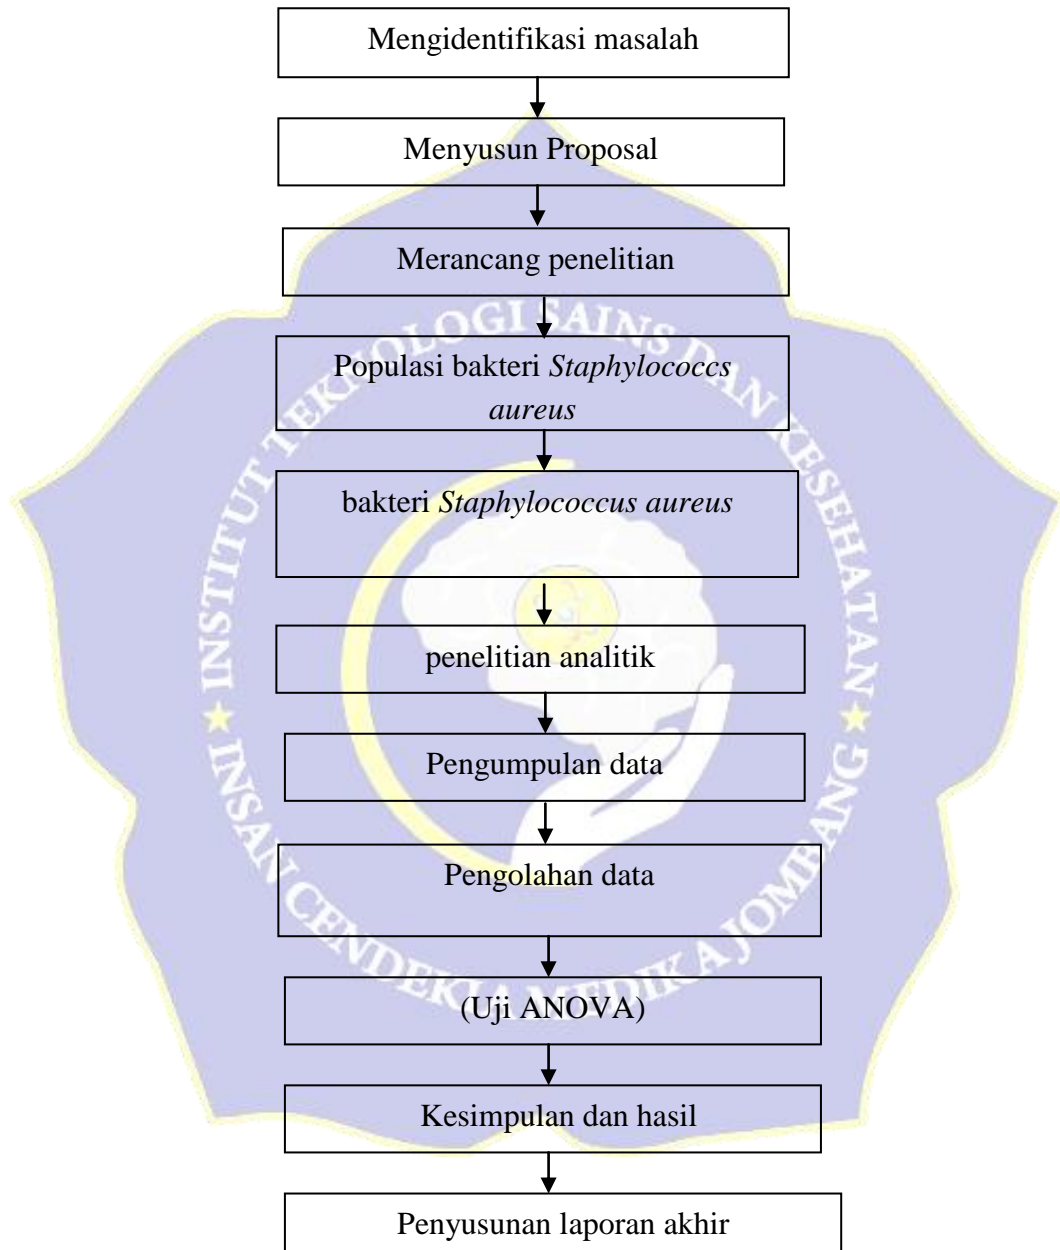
Mengidentifikasi masalah

Menyusun Proposal

Merancang penelitian

Populasi bakteri *Staphylococcs aureus*

bakteri *Staphylococcus aureus*

penelitian analitik

Pengumpulan data

Pengolahan data

(Uji ANOVA)

Kesimpulan dan hasil

Penyusunan laporan akhir

INSTITUT TEKNOLOGI SAINS DAN KESEHATAN INSAN CENDEKIA MEDIKA JOMBANG